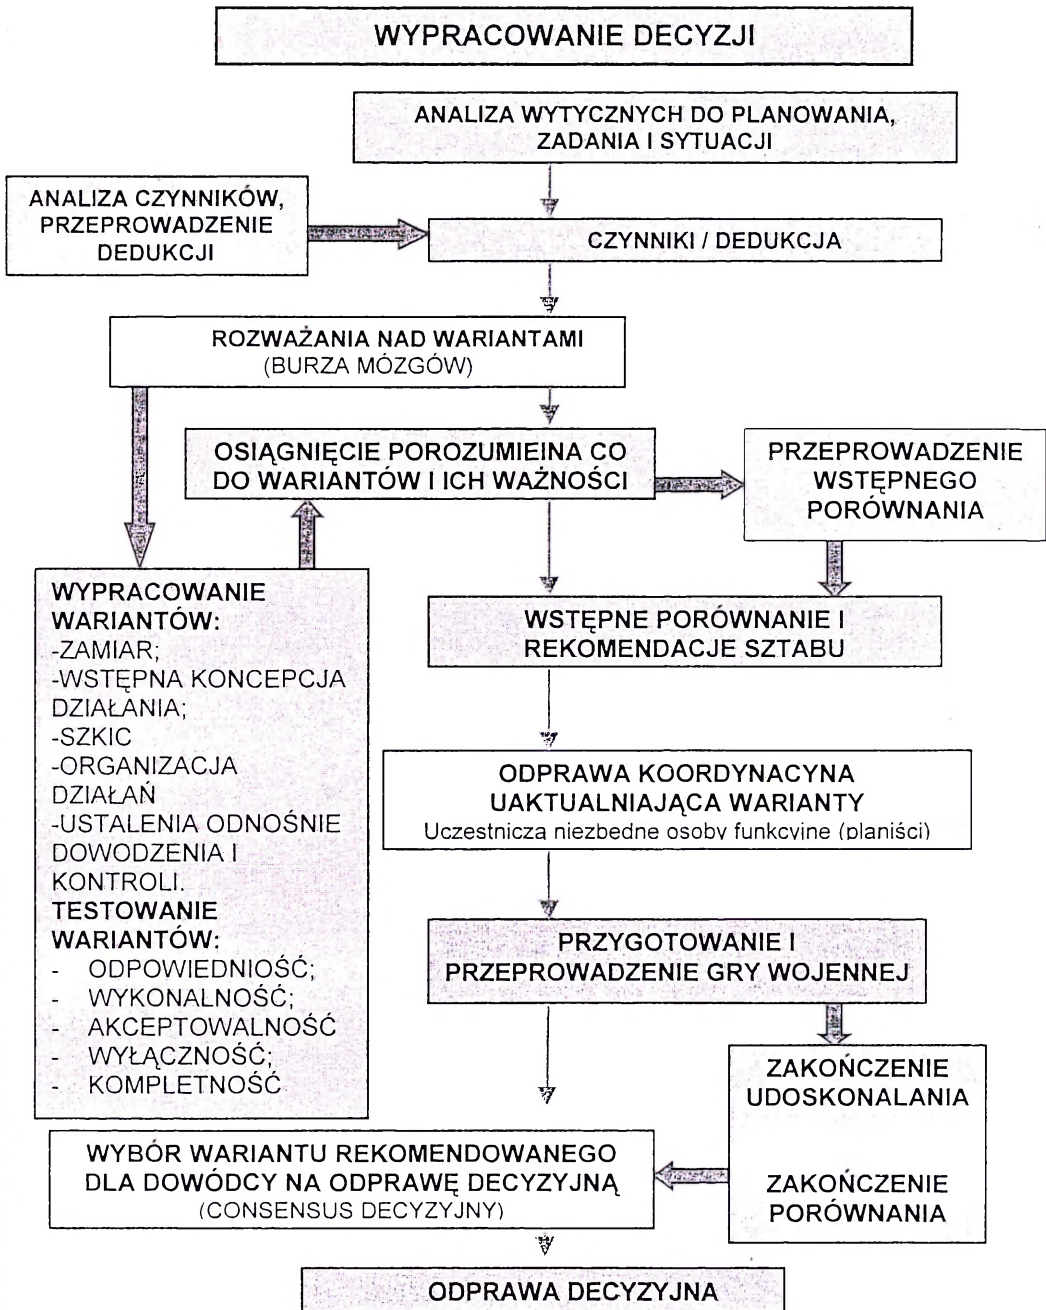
WYPRACOWANIE DECYZJI

ANALIZA WYTYCZNYCH DO PLANOWANIA, ZADANIA I SYTUACJI

ANALIZA CZYNNIKÓW, PRZEPROWADZENIE DEDUKCJI

CZYNNIKI / DEDUKCJA

ROZWAŻANIA NAD WARIANTAMI (BURZA MÓZGÓW)

OSIĄGNIĘCIE POROZUMIEINA CO DO WARIANTÓW I ICH WAŻNOŚCI

PRZEPROWADZENIE WSTĘPNEGO PORÓWNANIA

WYPRACOWANIE WARIANTÓW:
-ZAMIAR;
-WSTĘPNA KONCEPCJA DZIAŁANIA;
-SZKIC
-ORGANIZACJA DZIAŁAŃ
-USTALENIA ODNOŚNIE DOWODZENIA I KONTROLI.
TESTOWANIE WARIANTÓW:
- ODPOWIEDNIOŚĆ;
- WYKONALNOŚĆ;
- AKCEPTOWALNOŚĆ
- WYŁĄCZNOŚĆ;
- KOMPLETNOŚĆ

WSTĘPNE PORÓWNANIE I REKOMENDACJE SZTABU

ODPRAWA KOORDYNACYNA UAKTUALNIAJĄCA WARIANTY
Uczestnicza niezbedne osoby funkcyjne (planiści)

PRZYGOTOWANIE I PRZEPROWADZENIE GRY WOJENNEJ

ZAKOŃCZENIE UDOSKONALANIA

ZAKOŃCZENIE PORÓWNANIA

WYBÓR WARIANTU REKOMENDOWANEGO DLA DOWÓDCY NA ODPRAWĘ DECYZYJNĄ (CONSENSUS DECYZYJNY)

ODPRAWA DECYZYJNA